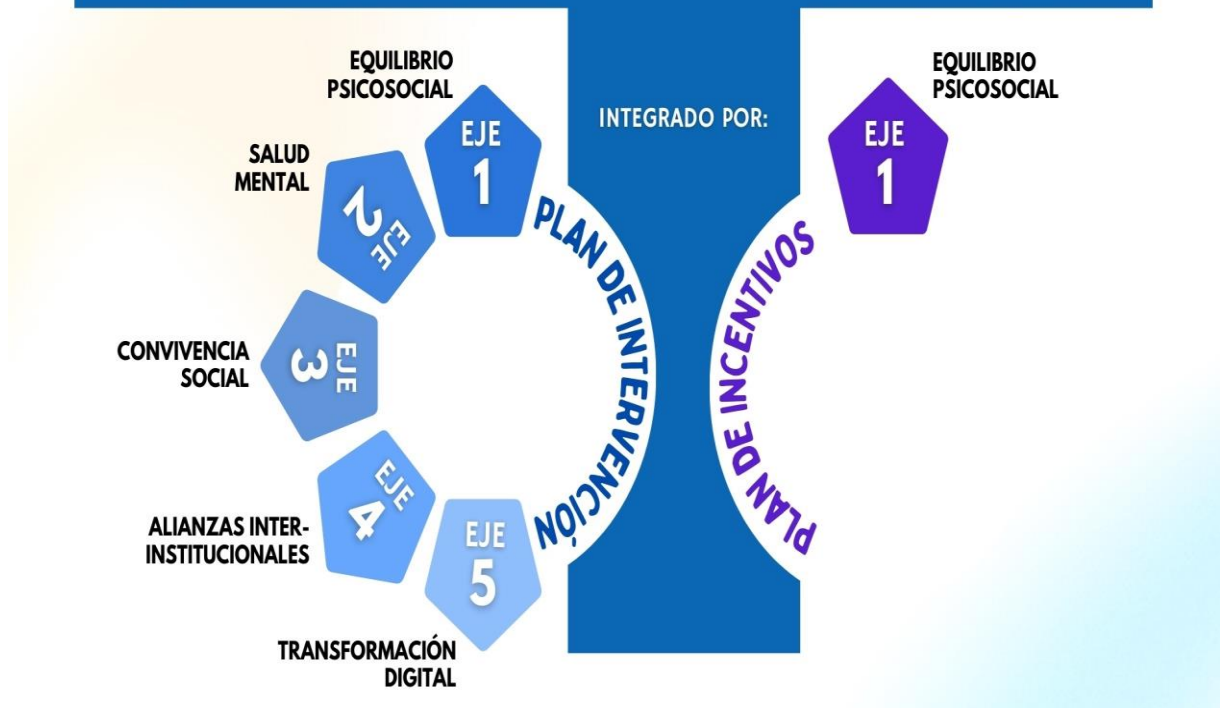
INTEGRADO POR:

PLAN DE INTERVENCIÓN

EQUILIBRIO PSICOSOCIAL
EJE 1

SALUD MENTAL
EJE 2

CONVIVENCIA SOCIAL
EJE 3

ALIANZAS INTERINSTITUCIONALES
EJE 4

EJE 5
TRANSFORMACIÓN DIGITAL

PLAN DE INCENTIVOS

EQUILIBRIO PSICOSOCIAL
EJE 1